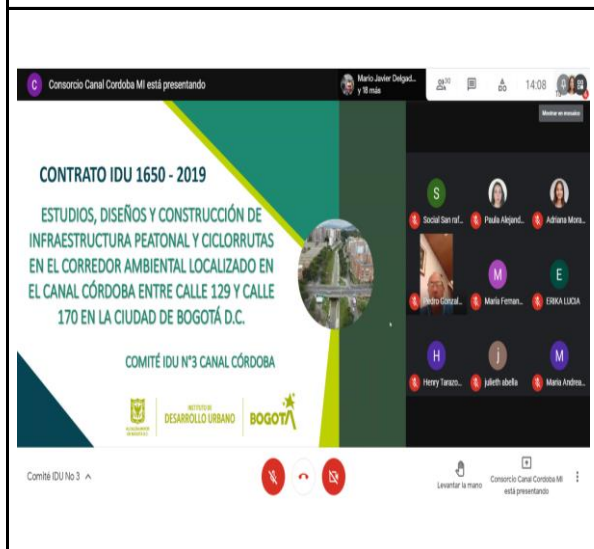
C Consorcio Canal Cordoba MI está presentando

Mario Javier Delgad... y 18 más

30

14:08

Mostrar en mosaico

CONTRATO IDU 1650 - 2019

ESTUDIOS, DISEÑOS Y CONSTRUCCIÓN DE INFRAESTRUCTURA PEATONAL Y CICLORRUTAS EN EL CORREDOR AMBIENTAL LOCALIZADO EN EL CANAL CÓRDOBA ENTRE CALLE 129 Y CALLE 170 EN LA CIUDAD DE BOGOTÁ D.C.

COMITÉ IDU N°3 CANAL CÓRDOBA

INSTITUTO DE DESARROLLO URBANO

BOGOTÁ

S Social San raf...

Paula Alejand...

Adriana Mora...

Pedro Gonzal...

M Maria Fernan...

E ERIKA LUCIA

H Henry Tarazo...

j julieth abella

M Maria Andrea...

Comité IDU No 3

Levantar la mano

Consorcio Canal Cordoba MI está presentando